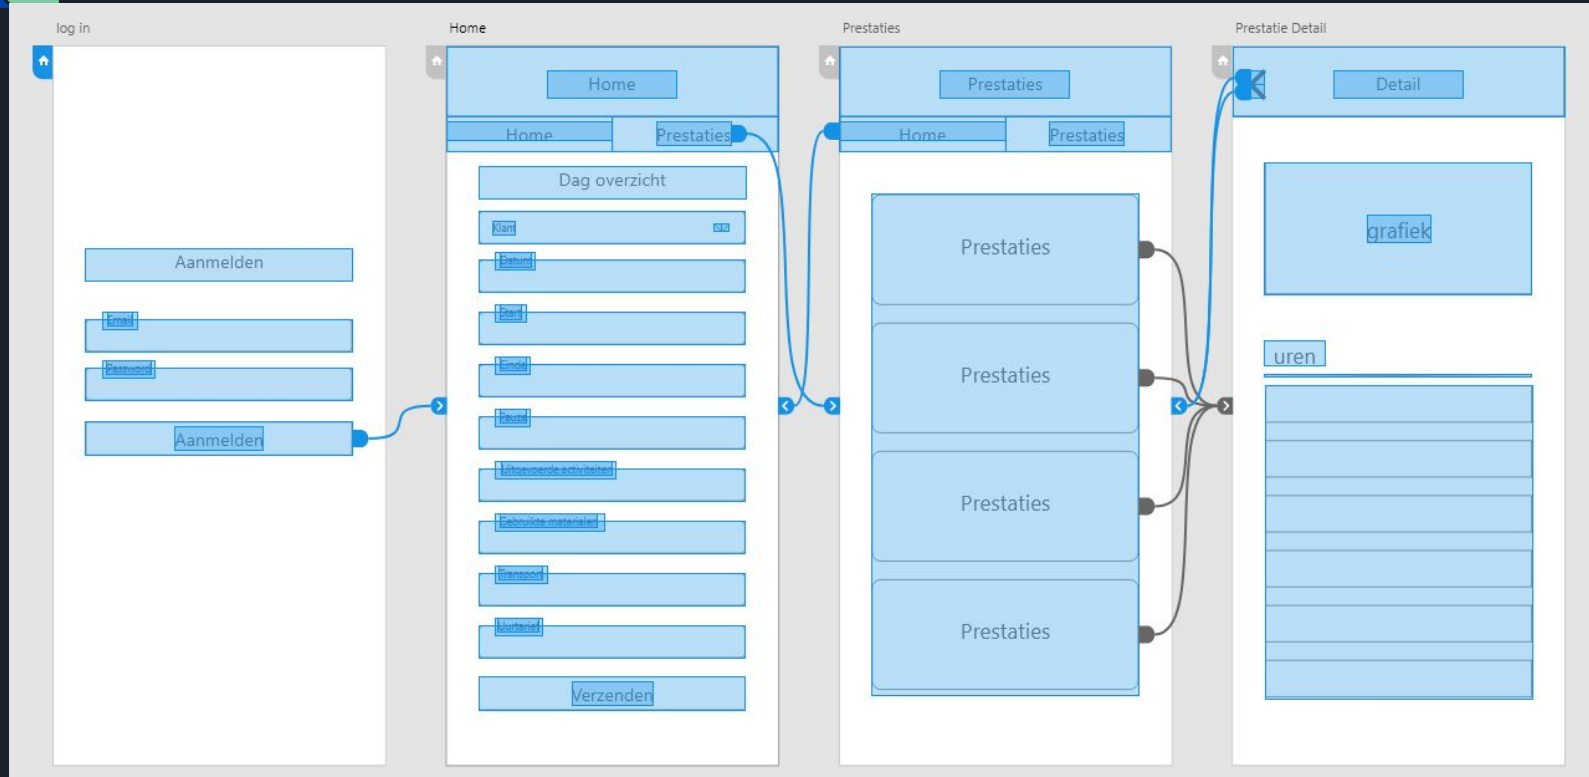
log in

Aanmelden

Email

Paswoord

Aanmelden

Home

Home

Home

Prestaties

Dag overzicht

Klant

Datum

Start

Einde

Pauze

Uitgevoerde activiteiten

Gebruikte materialen

Transport

Uurtarief

Verzenden

Prestaties

Prestaties

Home

Prestaties

Prestaties

Prestaties

Prestaties

Prestaties

Prestatie Detail

Detail

grafiek

uren